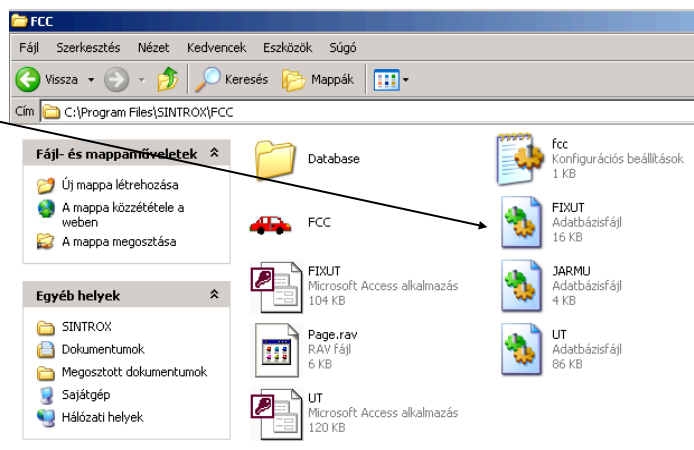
FCC

Fájl Szerkesztés Nézet Kedvencek Eszközök Súgó

Vissza Keresés Mappák

Cím C:\Program Files\SINTROX\FCC

Fájl- és mappaműveletek

Új mappa létrehozása

A mappa közzététele a weben

A mappa megosztása

Egyéb helyek

SINTROX

Dokumentumok

Megosztott dokumentumok

Sajátgép

Hálózati helyek

Database

FCC

FIXUT
Microsoft Access alkalmazás
104 KB

Page.rav
RAV fájl
6 KB

UT
Microsoft Access alkalmazás
120 KB

fcc
Konfigurációs beállítások
1 KB

FIXUT
Adatbázisfájl
16 KB

JARMU
Adatbázisfájl
4 KB

UT
Adatbázisfájl
86 KB